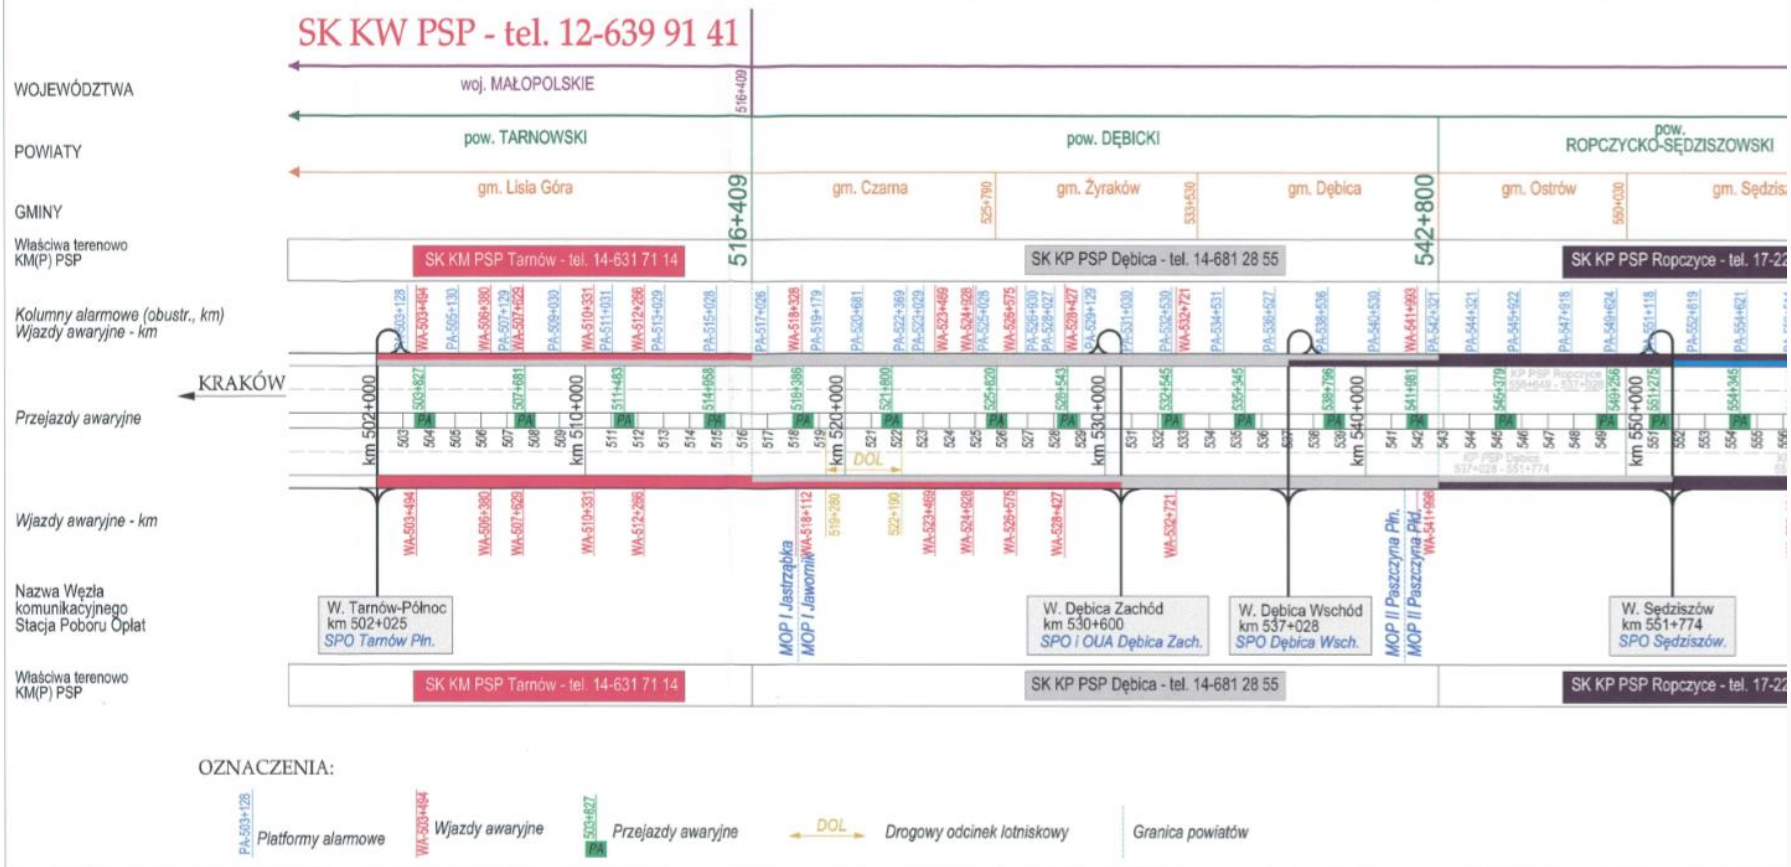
SK KW PSP - tel. 12-639 91 41

WOJEWÓDZTWA
woj. MAŁOPOLSKIE
516+409

POWIATY
pow. TARNOWSKI
pow. DĘBICKI
pow. ROPCZYCKO-SĘDZISZOWSKI

GMINY
gm. Lisia Góra
516+409
gm. Czarna
525+750
gm. Żyraków
533+530
gm. Dębica
542+800
gm. Ostrów
550+030
gm. Sędzis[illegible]

Właściwa terenowo KM(P) PSP
SK KM PSP Tarnów - tel. 14-631 71 14
SK KP PSP Dębica - tel. 14-681 28 55
SK KP PSP Ropczyce - tel. 17-22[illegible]

Kolumny alarmowe (obustr., km)
Wjazdy awaryjne - km
PA-503+128
WA-503+494
PA-505+130
WA-506+380
PA-507+129
WA-507+629
PA-509+030
WA-510+331
PA-511+031
WA-512+266
PA-513+029
PA-515+028
PA-517+026
WA-518+328
PA-519+179
PA-520+681
PA-522+369
PA-523+029
WA-523+469
WA-524+628
PA-525+026
WA-526+575
PA-526+930
PA-528+027
WA-528+427
PA-529+129
PA-531+030
PA-532+530
WA-532+721
PA-534+531
PA-536+527
PA-538+536
PA-540+530
WA-541+993
PA-542+321
PA-544+321
PA-545+922
PA-547+918
PA-549+624
PA-551+118
PA-552+819
PA-554+621

KRAKÓW

Przejazdy awaryjne
km 502+000
503 504 505 506 507 508 509
km 510+000
511 512 513 514 515 516 517 518 519
km 520+000
521 522 523 524 525 526 527 528 529
km 530+000
531 532 533 534 535 536 537 538 539
km 540+000
541 542 543 544 545 546 547 548 549
km 550+000
551 552 553 554 555 556
503+827
507+681
511+483
514+958
516+386
521+800
525+620
528+543
532+545
535+345
538+796
541+861
545+379
549+256
551+275
554+345
PA
DOL
KP PSP Ropczyce 551+649 - 537+028
KP PSP Dębica 537+028 - 551+774

Wjazdy awaryjne - km
WA-503+494
WA-506+380
WA-507+629
WA-510+331
WA-512+266
WA-518+112
519+280
522+190
WA-523+469
WA-524+628
WA-526+575
WA-528+427
WA-532+721
WA-541+898

Nazwa Węzła komunikacyjnego
Stacja Poboru Opłat
W. Tarnów-Północ
km 502+025
SPO Tarnów Płn.
MOP I Jastrząbka
MOP I Jaworník
W. Dębica Zachód
km 530+600
SPO i OUA Dębica Zach.
W. Dębica Wschód
km 537+028
SPO Dębica Wsch.
MOP II Paszczyna Płn.
MOP II Paszczyna Płd.
W. Sędziszów
km 551+774
SPO Sędziszów.

Właściwa terenowo KM(P) PSP
SK KM PSP Tarnów - tel. 14-631 71 14
SK KP PSP Dębica - tel. 14-681 28 55
SK KP PSP Ropczyce - tel. 17-22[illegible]

OZNACZENIA:
PA-503+128 Platformy alarmowe
WA-503+494 Wjazdy awaryjne
503+827 PA Przejazdy awaryjne
DOL Drogowy odcinek lotniskowy
Granica powiatów